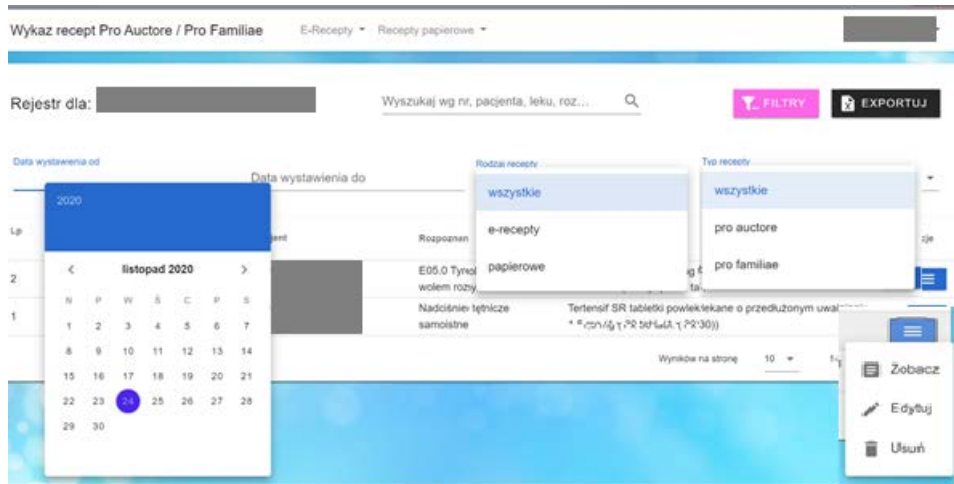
Wykaz recept Pro Auctore / Pro Familiae E-Recepty ▾ Recepty papierowe ▾

Rejestr dla:

Wyszukaj wg nr, pacjenta, leku, roz...

FILTRY

EXPORTUJ

Data wystawienia od

Data wystawienia do

Rodzaj recepty

Typ recepty

2020

listopad 2020

| N | P | W | Ś | C | P | S |
|---|---|---|---|---|---|---|
| 1 | 2 | 3 | 4 | 5 | 6 | 7 |
| 8 | 9 | 10 | 11 | 12 | 13 | 14 |
| 15 | 16 | 17 | 18 | 19 | 20 | 21 |
| 22 | 23 | 24 | 25 | 26 | 27 | 28 |
| 29 | 30 | | | | | |

wszystkie
e-recepty
papierowe

wszystkie
pro auctore
pro familiae

Lp
2
1

Rozpoznan

E05.0 Tyro wolem rozy

Nadciśnienie tętnicze samoistne

Tertensif SR tabletki powlekane o przedłużonym uwalnianiu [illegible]

Wyników na stronę 10 ▾

Zobacz
Edytuj
Usuń